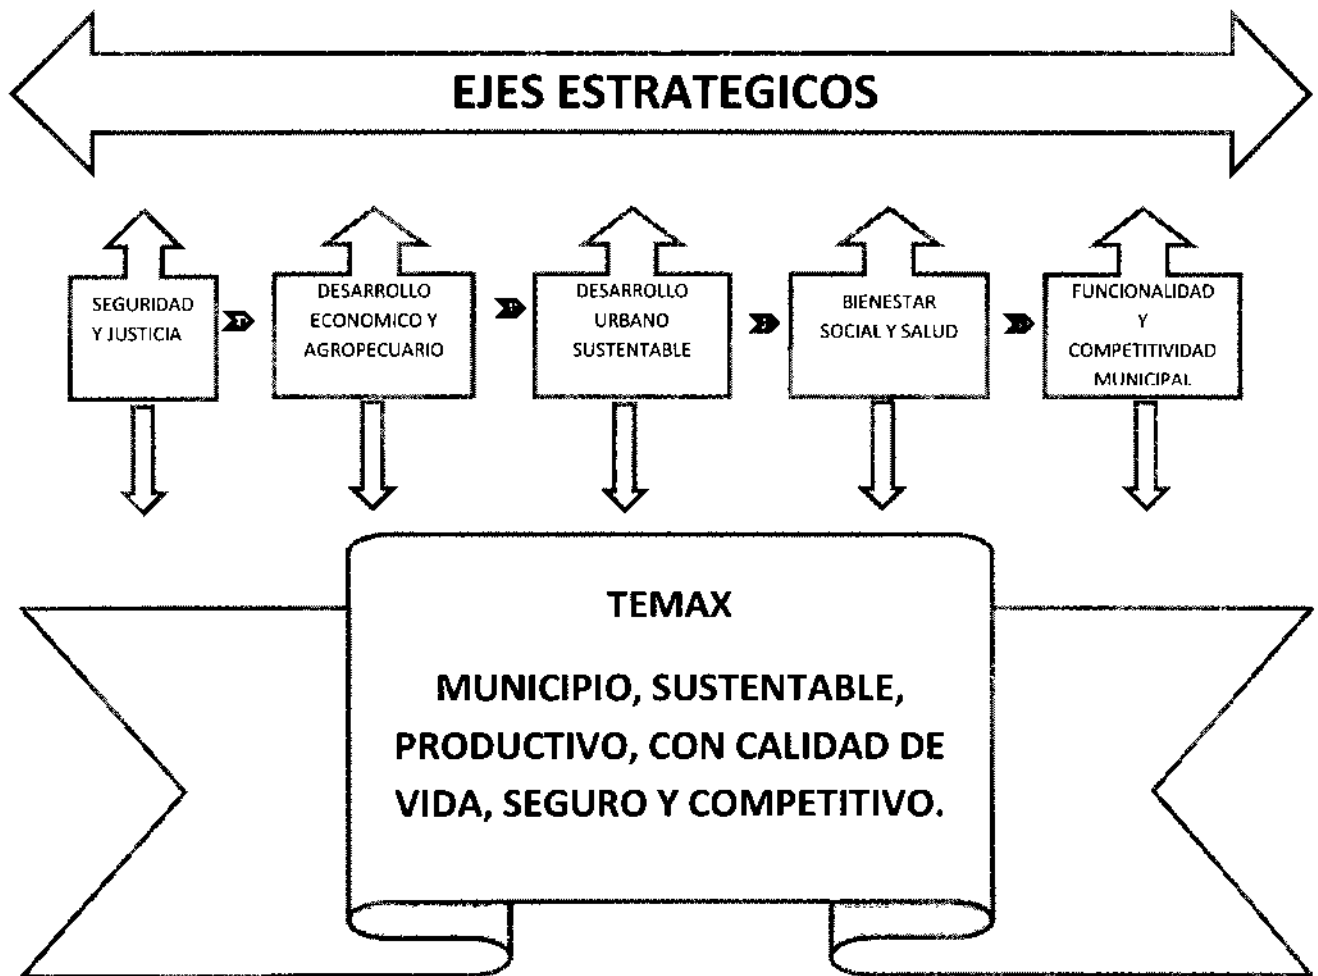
EJES ESTRATEGICOS

SEGURIDAD Y JUSTICIA

DESARROLLO ECONOMICO Y AGROPECUARIO

DESARROLLO URBANO SUSTENTABLE

BIENESTAR SOCIAL Y SALUD

FUNCIONALIDAD Y COMPETITIVIDAD MUNICIPAL

TEMAX

MUNICIPIO, SUSTENTABLE, PRODUCTIVO, CON CALIDAD DE VIDA, SEGURO Y COMPETITIVO.